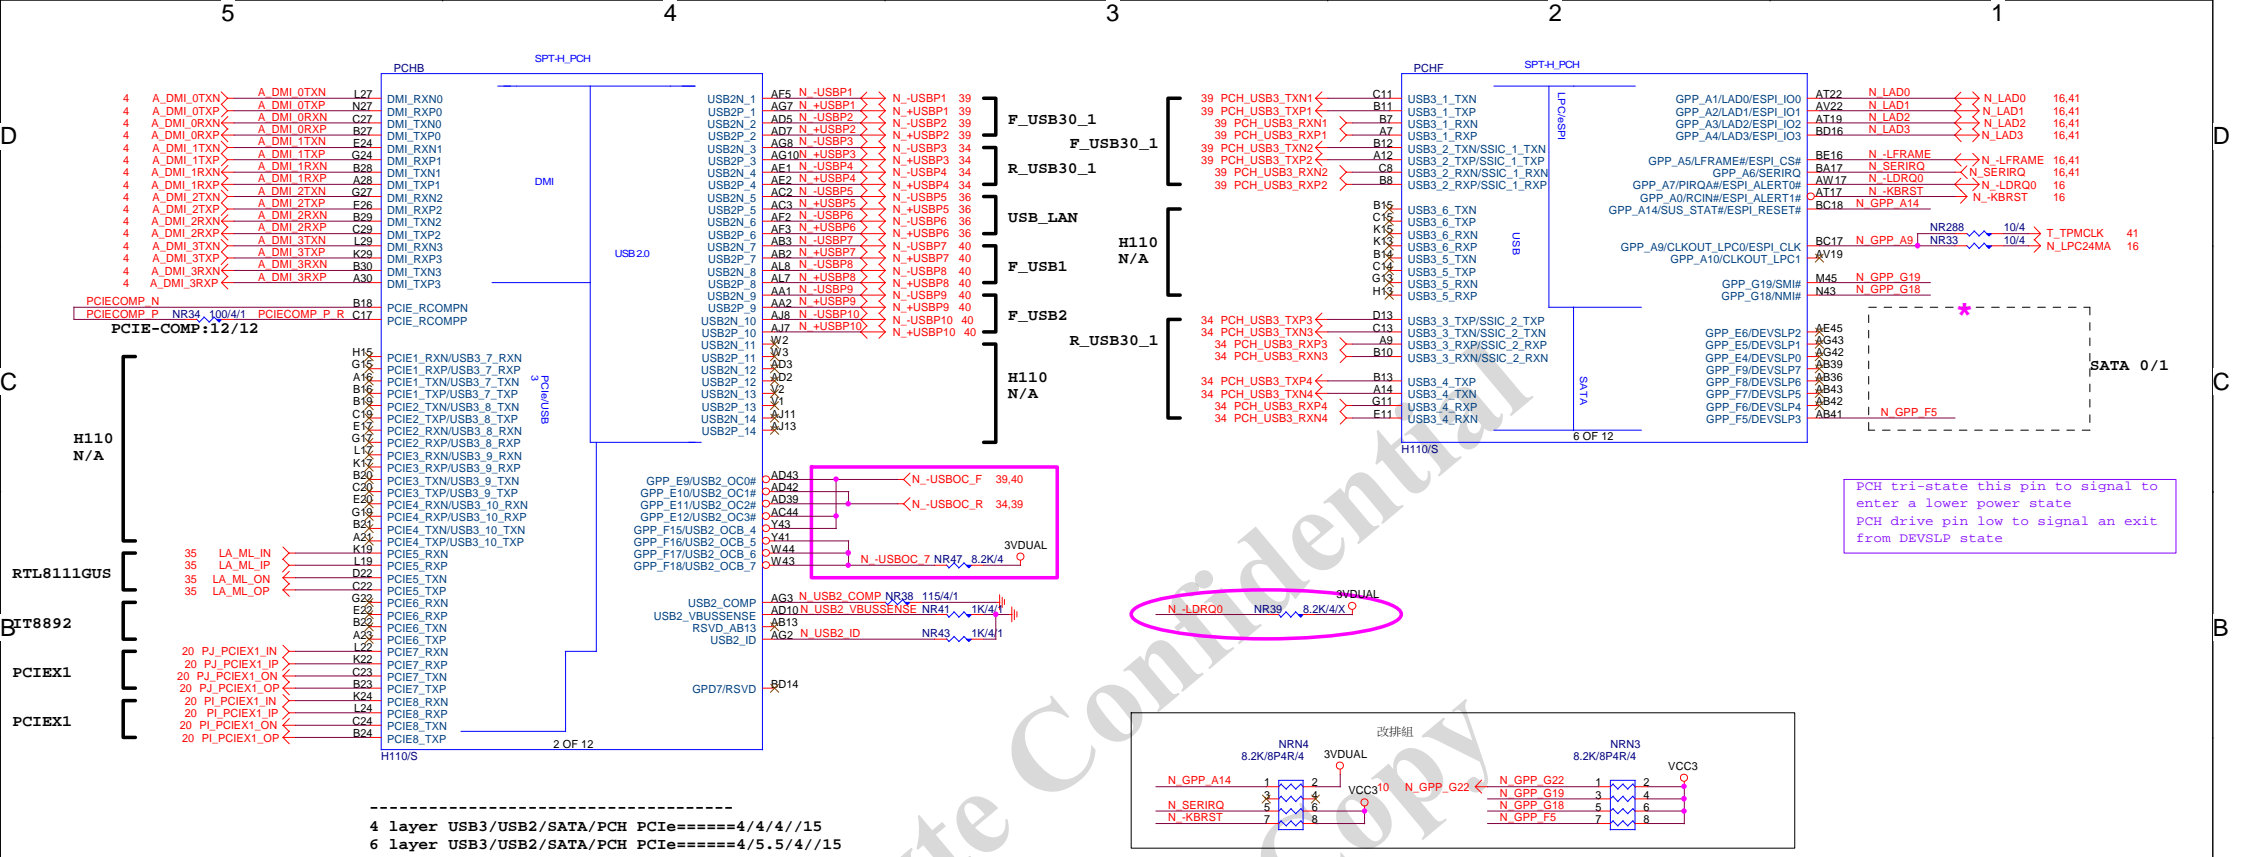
5 4 3 2 1

D C B

PCHB SPT-H_PCH

4 A_DMI_0TXN A_DMI_0TXN L27 DMI_RXN0
4 A_DMI_0TXP A_DMI_0TXP N27 DMI_RXP0
4 A_DMI_0RXN A_DMI_0RXN C27 DMI_TXN0
4 A_DMI_0RXP A_DMI_0RXP B27 DMI_TXP0
4 A_DMI_1TXN A_DMI_1TXN E24 DMI_RXN1
4 A_DMI_1TXP A_DMI_1TXP G24 DMI_RXP1
4 A_DMI_1RXN A_DMI_1RXN B28 DMI_TXN1
4 A_DMI_1RXP A_DMI_1RXP A28 DMI_TXP1
4 A_DMI_2TXN A_DMI_2TXN G27 DMI_RXN2
4 A_DMI_2TXP A_DMI_2TXP F26 DMI_RXP2
4 A_DMI_2RXN A_DMI_2RXN B29 DMI_TXN2
4 A_DMI_2RXP A_DMI_2RXP C29 DMI_TXP2
4 A_DMI_3TXN A_DMI_3TXN L29 DMI_RXN3
4 A_DMI_3TXP A_DMI_3TXP K29 DMI_RXP3
4 A_DMI_3RXN A_DMI_3RXN B30 DMI_TXN3
4 A_DMI_3RXP A_DMI_3RXP A30 DMI_TXP3

DMI

PCIECOMP_N B18 PCIE_RCOMPN
PCIECOMP_P NR34 100/4/1 PCIECOMP_P_R C17 PCIE_RCOMPP
PCIE-COMP:12/12

USB2.0

USB2N_1 AF5 N_-USBP1 N_-USBP1 39
USB2P_1 AG7 N_+USBP1 N_+USBP1 39
USB2N_2 AD5 N_-USBP2 N_-USBP2 39
USB2P_2 AD7 N_+USBP2 N_+USBP2 39
USB2N_3 AG8 N_-USBP3 N_-USBP3 34
USB2P_3 AG10 N_+USBP3 N_+USBP3 34
USB2N_4 AE1 N_-USBP4 N_-USBP4 34
USB2P_4 AE2 N_+USBP4 N_+USBP4 34
USB2N_5 AC2 N_-USBP5 N_-USBP5 36
USB2P_5 AC3 N_+USBP5 N_+USBP5 36
USB2N_6 AF2 N_-USBP6 N_-USBP6 36
USB2P_6 AF3 N_+USBP6 N_+USBP6 36
USB2N_7 AB3 N_-USBP7 N_-USBP7 40
USB2P_7 AB2 N_+USBP7 N_+USBP7 40
USB2N_8 AL8 N_-USBP8 N_-USBP8 40
USB2P_8 AL7 N_+USBP8 N_+USBP8 40
USB2N_9 AA1 N_-USBP9 N_-USBP9 40
USB2P_9 AA2 N_+USBP9 N_+USBP9 40
USB2N_10 AJ8 N_-USBP10 N_-USBP10 40
USB2P_10 AJ7 N_+USBP10 N_+USBP10 40
USB2N_11 W2
USB2P_11 W3
USB2N_12 AD3
USB2P_12 AD2
USB2N_13 V2
USB2P_13 V1
USB2N_14 AJ11
USB2P_14 AJ13

F_USB30_1
F_USB30_1
R_USB30_1
USB_LAN
F_USB1
F_USB2
H110
N/A

H15 PCIE1_RXN/USB3_7_RXN
G15 PCIE1_RXP/USB3_7_RXP
A16 PCIE1_TXN/USB3_7_TXN
B16 PCIE1_TXP/USB3_7_TXP
B19 PCIE2_TXN/USB3_8_TXN
C19 PCIE2_TXP/USB3_8_TXP
E17 PCIE2_RXN/USB3_8_RXN
G17 PCIE2_RXP/USB3_8_RXP
L17 PCIE3_RXN/USB3_9_RXN
K17 PCIE3_RXP/USB3_9_RXP
B20 PCIE3_TXN/USB3_9_TXN
C20 PCIE3_TXP/USB3_9_TXP
E20 PCIE4_RXN/USB3_10_RXN
G19 PCIE4_RXP/USB3_10_RXP
B21 PCIE4_TXN/USB3_10_TXN
A21 PCIE4_TXP/USB3_10_TXP
3 PCIe/USB

H110
N/A

RTL8111GUS
35 LA_ML_IN K19 PCIE5_RXN
35 LA_ML_IP L19 PCIE5_RXP
35 LA_ML_ON D22 PCIE5_TXN
35 LA_ML_OP C22 PCIE5_TXP
IT8892
G22 PCIE6_RXN
E22 PCIE6_RXP
B23 PCIE6_TXN
A23 PCIE6_TXP
PCIEX1
20 PJ_PCIEX1_IN L22 PCIE7_RXN
20 PJ_PCIEX1_IP K22 PCIE7_RXP
20 PJ_PCIEX1_ON C23 PCIE7_TXN
20 PJ_PCIEX1_OP B23 PCIE7_TXP
PCIEX1
20 PI_PCIEX1_IN K24 PCIE8_RXN
20 PI_PCIEX1_IP L24 PCIE8_RXP
20 PI_PCIEX1_ON C24 PCIE8_TXN
20 PI_PCIEX1_OP B24 PCIE8_TXP

GPP_E9/USB2_OC0# AD43 N_-USBOC_F 39,40
GPP_E10/USB2_OC1# AD42
GPP_E11/USB2_OC2# AD39 N_-USBOC_R 34,39
GPP_E12/USB2_OC3# AC44
GPP_F15/USB2_OCB_4 Y43
GPP_F16/USB2_OCB_5 Y41
GPP_F17/USB2_OCB_6 W44
GPP_F18/USB2_OCB_7 W43 N_-USBOC_7 NR47 8.2K/4 3VDUAL

USB2_COMP AG3 N_USB2_COMP NR38 115/4/1
USB2_VBUSSENSE AD10 N_USB2_VBUSSENSE NR41 1K/4/1
RSVD_AB13 AB13
USB2_ID AG2 N_USB2_ID NR43 1K/4/1

GPD7/RSVD BD14

2 OF 12
H110/S

PCHF SPT-H_PCH
39 PCH_USB3_TXN1 C11 USB3_1_TXN
39 PCH_USB3_TXP1 B11 USB3_1_TXP
39 PCH_USB3_RXN1 B7 USB3_1_RXN
39 PCH_USB3_RXP1 A7 USB3_1_RXP
39 PCH_USB3_TXN2 B12 USB3_2_TXN/SSIC_1_TXN
39 PCH_USB3_TXP2 A12 USB3_2_TXP/SSIC_1_TXP
39 PCH_USB3_RXN2 C8 USB3_2_RXN/SSIC_1_RXN
39 PCH_USB3_RXP2 B8 USB3_2_RXP/SSIC_1_RXP
B15 USB3_6_TXN
C15 USB3_6_TXP
K15 USB3_6_RXN
K13 USB3_6_RXP
B14 USB3_5_TXN
C14 USB3_5_TXP
G13 USB3_5_RXN
H13 USB3_5_RXP
H110
N/A
34 PCH_USB3_TXP3 D13 USB3_3_TXP/SSIC_2_TXP
34 PCH_USB3_TXN3 C13 USB3_3_TXN/SSIC_2_TXN
34 PCH_USB3_RXP3 A9 USB3_3_RXP/SSIC_2_RXP
34 PCH_USB3_RXN3 B10 USB3_3_RXN/SSIC_2_RXN
34 PCH_USB3_TXP4 B13 USB3_4_TXP
34 PCH_USB3_TXN4 A14 USB3_4_TXN
34 PCH_USB3_RXP4 G11 USB3_4_RXP
34 PCH_USB3_RXN4 E11 USB3_4_RXN
R_USB30_1
LPC/eSPI USB SATA
6 OF 12
H110/S

GPP_A1/LAD0/ESPI_IO0 AT22 N_LAD0 N_LAD0 16,41
GPP_A2/LAD1/ESPI_IO1 AV22 N_LAD1 N_LAD1 16,41
GPP_A3/LAD2/ESPI_IO2 AT19 N_LAD2 N_LAD2 16,41
GPP_A4/LAD3/ESPI_IO3 BD16 N_LAD3 N_LAD3 16,41
GPP_A5/LFRAME#/ESPI_CS# BE16 N_-LFRAME N_-LFRAME 16,41
GPP_A6/SERIRQ BA17 N_SERIRQ N_SERIRQ 16,41
GPP_A7/PIRQA#/ESPI_ALERT0# AW17 N_-LDRQ0 N_-LDRQ0 16
GPP_A0/RCIN#/ESPI_ALERT1# AT17 N_-KBRST N_-KBRST 16
GPP_A14/SUS_STAT#/ESPI_RESET# BC18 N_GPP_A14
GPP_A9/CLKOUT_LPC0/ESPI_CLK BC17 N_GPP_A9 NR288 10/4 T_TPMCLK 41
GPP_A10/CLKOUT_LPC1 AV19 NR33 10/4 N_LPC24MA 16
GPP_G19/SMI# M45 N_GPP_G19
GPP_G18/NMI# N43 N_GPP_G18
GPP_E6/DEVSLP2 AE45
GPP_E5/DEVSLP1 AG43
GPP_E4/DEVSLP0 AG42
GPP_F9/DEVSLP7 AB39
GPP_F8/DEVSLP6 AB36
GPP_F7/DEVSLP5 AB43
GPP_F6/DEVSLP4 AB42
GPP_F5/DEVSLP3 AB41 N_GPP_F5
*
SATA 0/1

PCH tri-state this pin to signal to enter a lower power state
PCH drive pin low to signal an exit from DEVSLP state

N_-LDRQ0 NR39 8.2K/4/X 3VDUAL

改排組
NRN4 8.2K/8P4R/4 3VDUAL
N_GPP_A14 1 2
3 4
N_SERIRQ 5 6 VCC3
N_-KBRST 7 8
NRN3 8.2K/8P4R/4 VCC3
10 N_GPP_G22 N_GPP_G22 1 2
N_GPP_G19 3 4
N_GPP_G18 5 6
N_GPP_F5 7 8

-----------------------------------------
4 layer USB3/USB2/SATA/PCH PCIe======4/4/4//15
6 layer USB3/USB2/SATA/PCH PCIe======4/5.5/4//15

Confidential
Copy